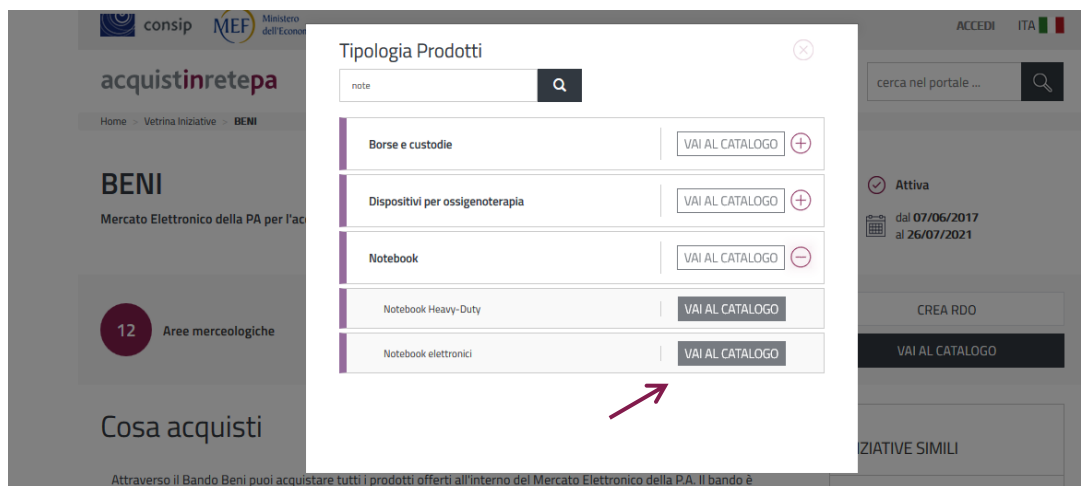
consip MEF Ministero dell'Econom

ACCEDI ITA

acquistinretepa

cerca nel portale ...

Home > Vetrina Iniziative > BENI

BENI

Mercato Elettronico della PA per l'ac

Attiva

dal 07/06/2017 al 26/07/2021

12 Aree merceologiche

CREA RDO

VAI AL CATALOGO

Cosa acquisti

INIZIATIVE SIMILI

Attraverso il Bando Beni puoi acquistare tutti i prodotti offerti all'interno del Mercato Elettronico della P.A. Il bando è

Tipologia Prodotti

note

Borse e custodie VAI AL CATALOGO

Dispositivi per ossigenoterapia VAI AL CATALOGO

Notebook VAI AL CATALOGO

Notebook Heavy-Duty VAI AL CATALOGO

Notebook elettronici VAI AL CATALOGO